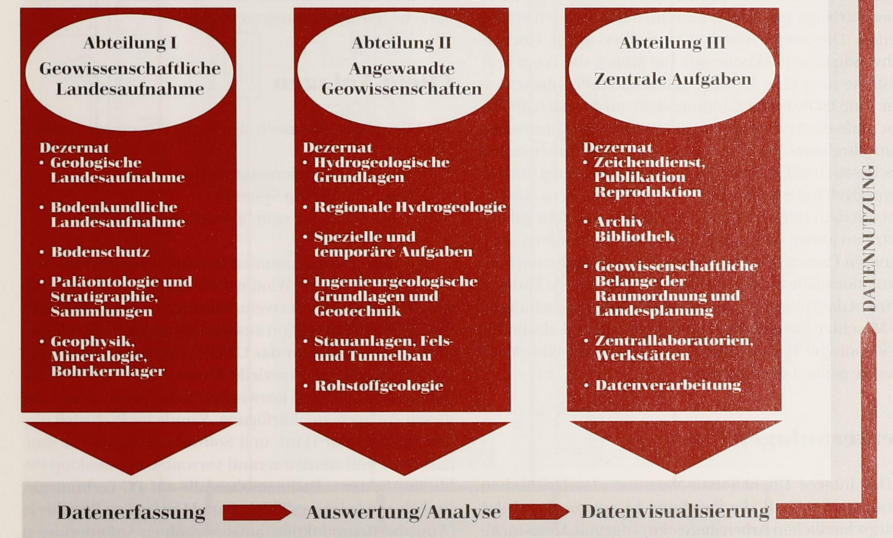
Abteilung I
Geowissenschaftliche Landesaufnahme

Dezernat
• Geologische Landesaufnahme
• Bodenkundliche Landesaufnahme
• Bodenschutz
• Paläontologie und Stratigraphie, Sammlungen
• Geophysik, Mineralogie, Bohrkernlager

Abteilung II
Angewandte Geowissenschaften

Dezernat
• Hydrogeologische Grundlagen
• Regionale Hydrogeologie
• Spezielle und temporäre Aufgaben
• Ingenieurgeologische Grundlagen und Geotechnik
• Stauanlagen, Fels- und Tunnelbau
• Rohstoffgeologie

Abteilung III
Zentrale Aufgaben

Dezernat
• Zeichendienst, Publikation Reproduktion
• Archiv Bibliothek
• Geowissenschaftliche Belange der Raumordnung und Landesplanung
• Zentrallaboratorien, Werkstätten
• Datenverarbeitung

DATENNUTZUNG

Datenerfassung Auswertung/Analyse Datenvisualisierung